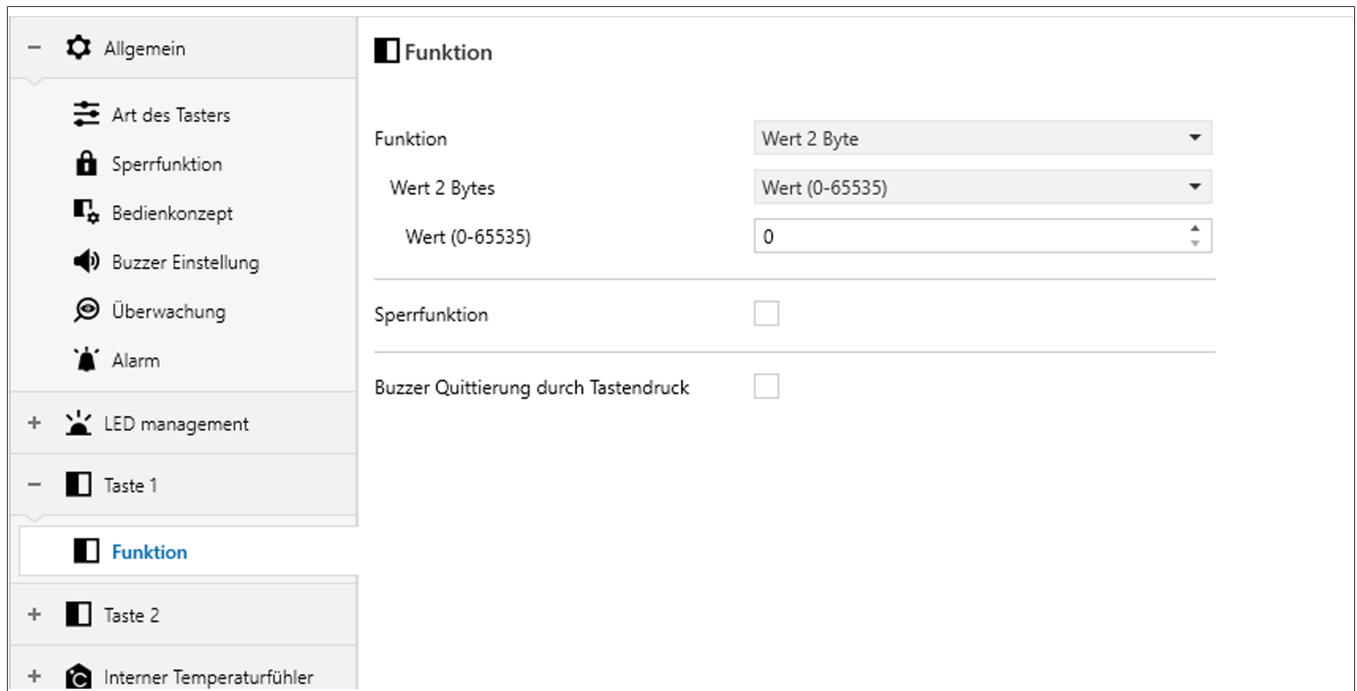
− Allgemein

Art des Tasters

Sperrfunktion

Bedienkonzept

Buzzer Einstellung

Überwachung

Alarm

+ LED management

− Taste 1

Funktion

+ Taste 2

+ Interner Temperaturfühler

Funktion

Funktion | Wert 2 Byte

Wert 2 Bytes | Wert (0-65535)

Wert (0-65535) | 0

Sperrfunktion

Buzzer Quittierung durch Tastendruck